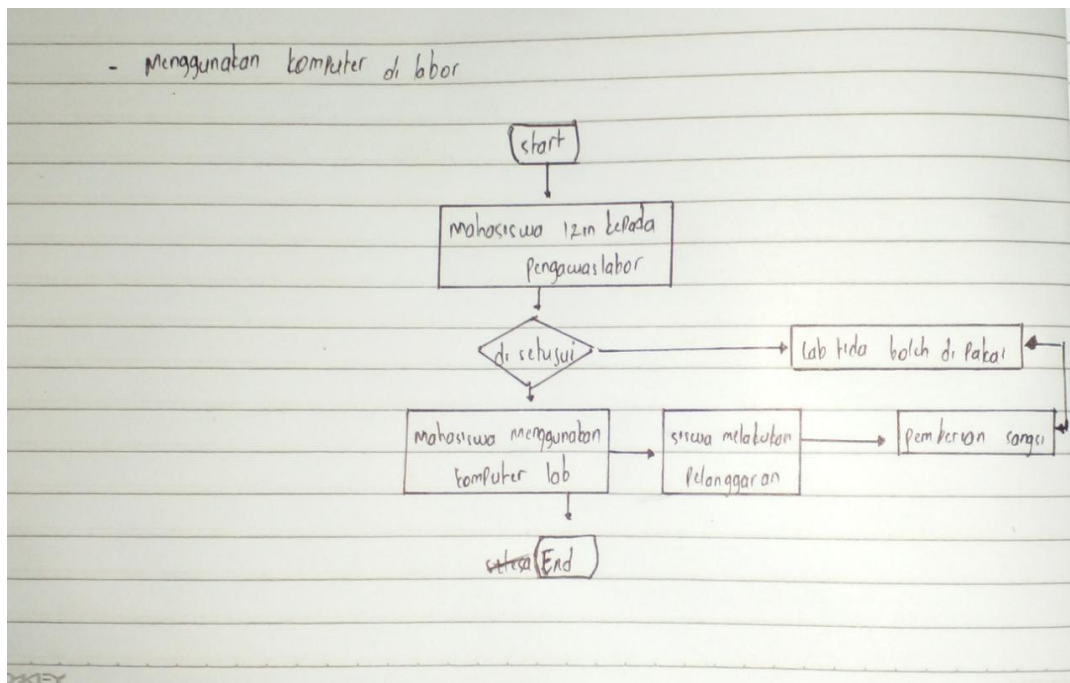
- Menggunakan komputer di labor

start

mahasiswa izin kepada pengawas labor

di setujui

lab tida boleh di pakai

mahasiswa menggunakan komputer lab

siswa melakukan pelanggaran

pemberian sangsi

~~selesa~~ End